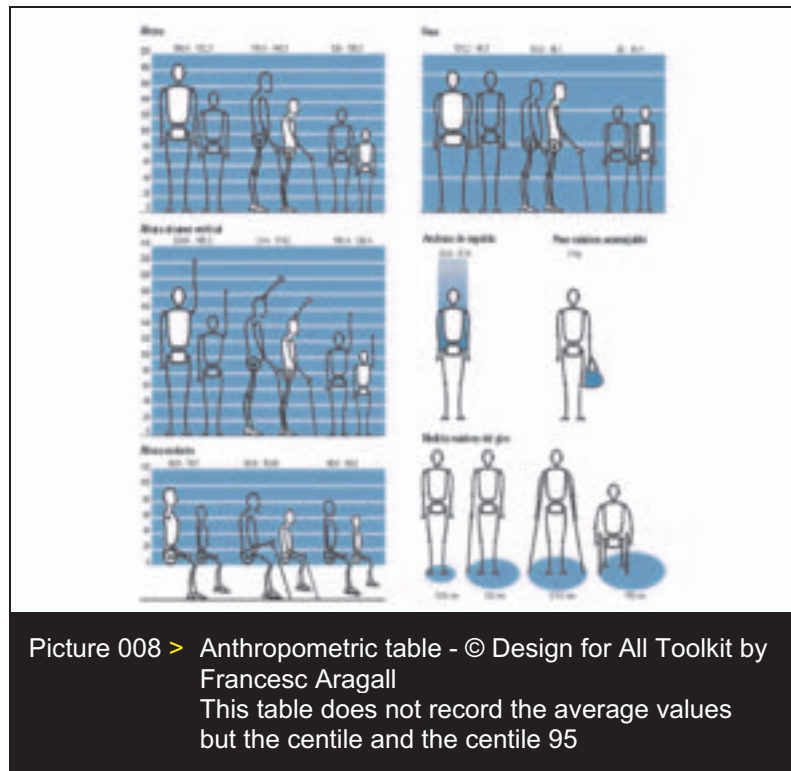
Altura

Peso

Altura alcance vertical

Anchura de espalda

Peso máximo aconsejable

Altura sentado

Medida máxima del giro

Picture 008 > Anthropometric table - © Design for All Toolkit by Francesc Aragall
This table does not record the average values but the centile and the centile 95